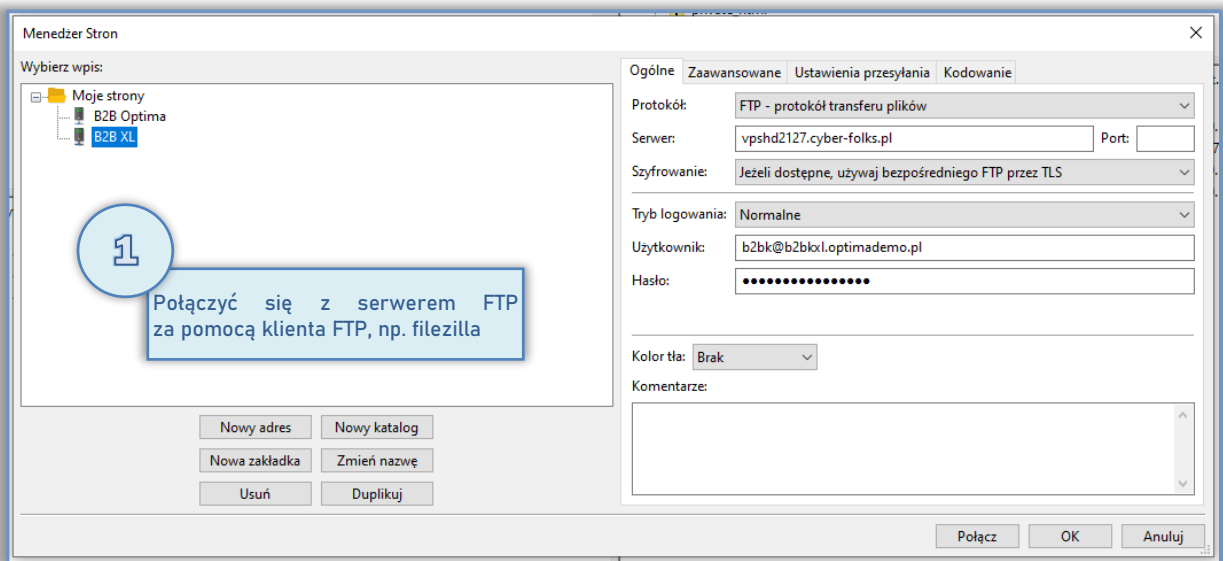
Menedżer Stron

Wybierz wpis:

Moje strony
B2B Optima
B2B XL

1

Połączyć się z serwerem FTP za pomocą klienta FTP, np. filezilla

Nowy adres
Nowy katalog
Nowa zakładka
Zmień nazwę
Usuń
Duplikuj

Ogólne | Zaawansowane | Ustawienia przesyłania | Kodowanie

Protokół: FTP - protokół transferu plików
Serwer: vpshd2127.cyber-folks.pl
Port:
Szyfrowanie: Jeżeli dostępne, używaj bezpośredniego FTP przez TLS
Tryb logowania: Normalne
Użytkownik: b2bk@b2bkxl.optimademo.pl
Hasło: ●●●●●●●●●●●●●●●●

Kolor tła: Brak
Komentarze:

Połącz
OK
Anuluj